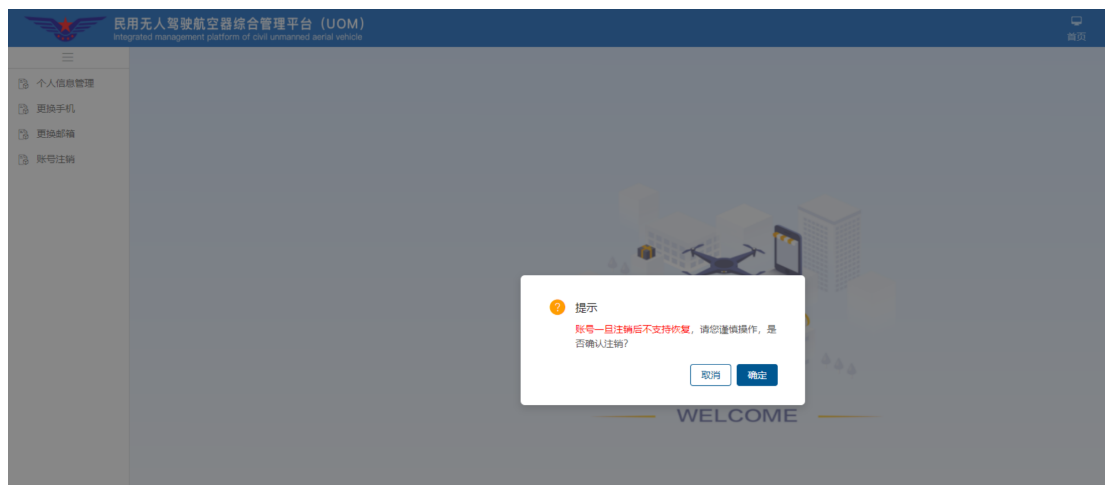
民用无人驾驶航空器综合管理平台（UOM）
Integrated management platform of civil unmanned aerial vehicle

首页

个人信息管理
更换手机
更换邮箱
账号注销

?
提示
账号一旦注销后不支持恢复，请您谨慎操作，是否确认注销？

取消
确定

WELCOME